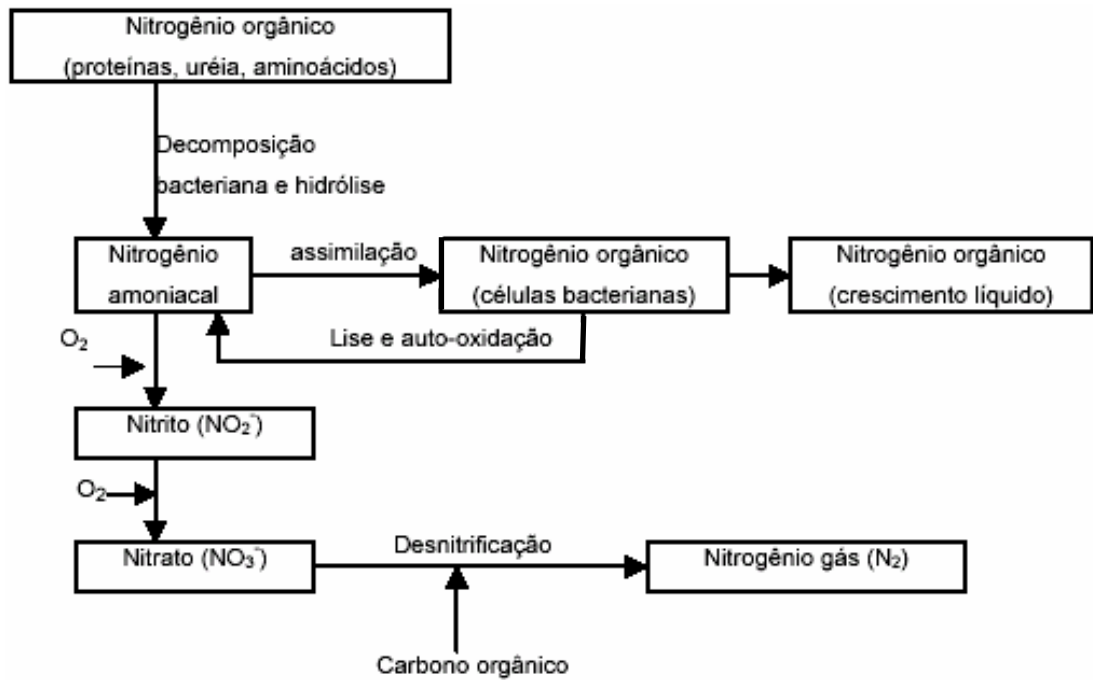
Nitrogênio orgânico
(proteínas, uréia, aminoácidos)

Decomposição
bacteriana e hidrólise

Nitrogênio
amoniacal

assimilação

Nitrogênio orgânico
(células bacterianas)

Nitrogênio orgânico
(crescimento líquido)

Lise e auto-oxidação

$O_2$

Nitrito ($NO_2^-$)

$O_2$

Nitrato ($NO_3^-$)

Desnitrificação

Nitrogênio gás ($N_2$)

Carbono orgânico